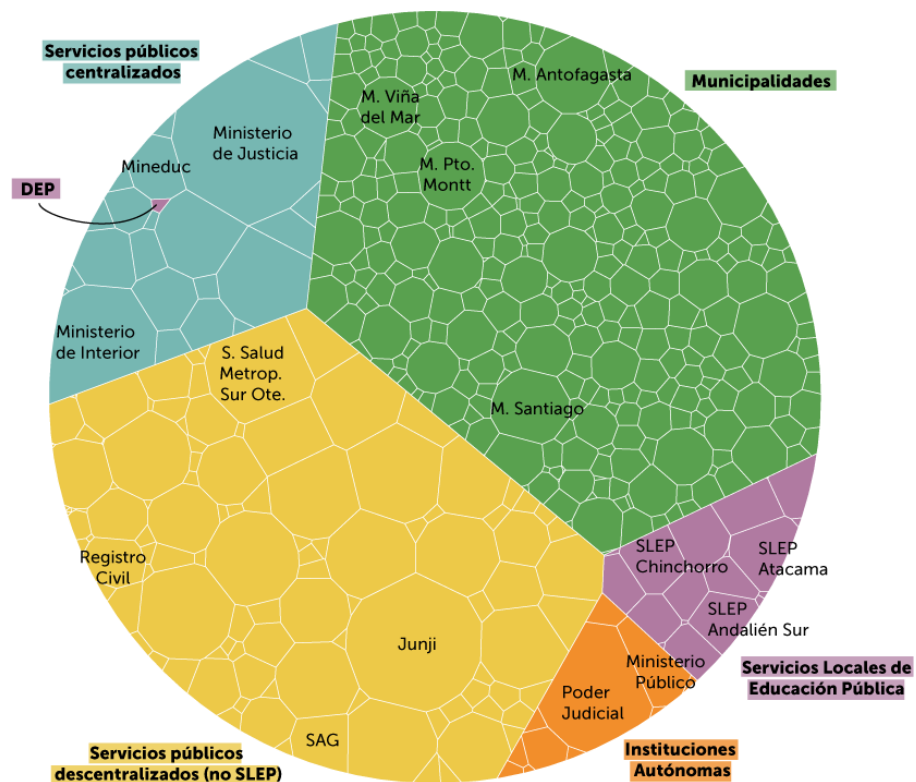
Servicios públicos centralizados

Municipalidades

DEP

Ministerio de Justicia

Mineduc

Ministerio de Interior

M. Viña del Mar

M. Antofagasta

M. Pto. Montt

M. Santiago

S. Salud Metrop. Sur Ote.

Registro Civil

Junji

SAG

SLEP Chinchorro

SLEP Atacama

SLEP Andalién Sur

Ministerio Público

Poder Judicial

Servicios Locales de Educación Pública

Instituciones Autónomas

Servicios públicos descentralizados (no SLEP)